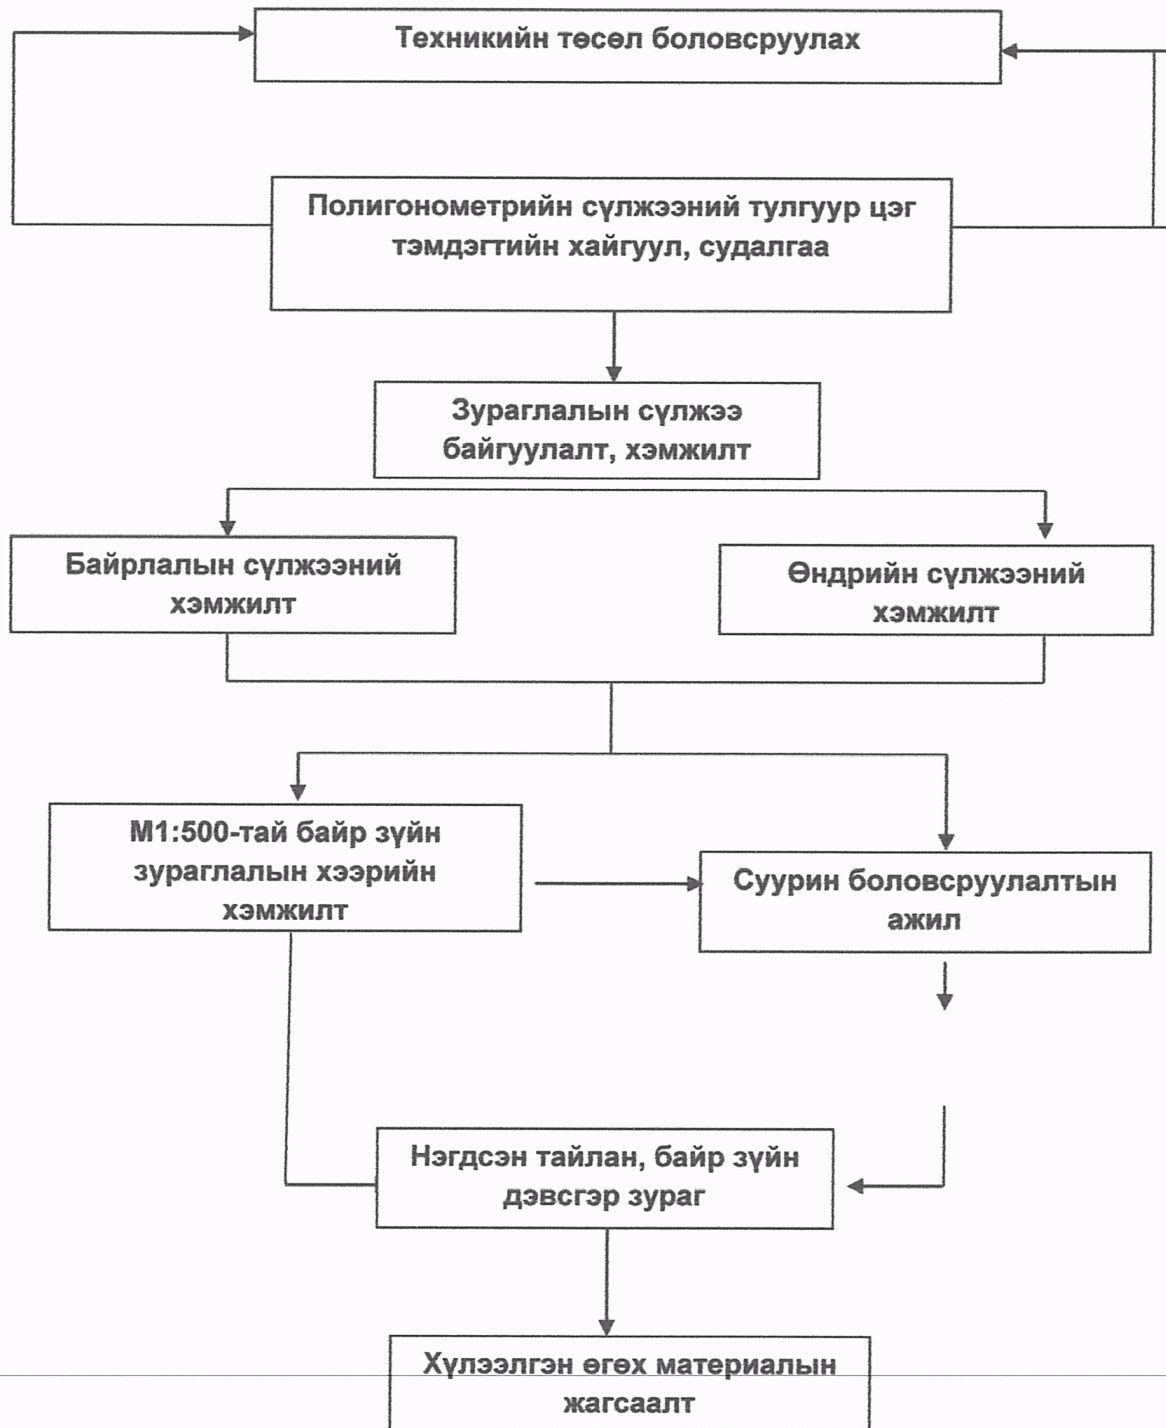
Техникийн төсөл боловсруулах

Полигонометрийн сүлжээний тулгуур цэг тэмдэгтийн хайгуул, судалгаа

Зураглалын сүлжээ байгуулалт, хэмжилт

Байрлалын сүлжээний хэмжилт

Өндрийн сүлжээний хэмжилт

М1:500-тай байр зүйн зураглалын хээрийн хэмжилт

Суурин боловсруулалтын ажил

Нэгдсэн тайлан, байр зүйн дэвсгэр зураг

Хүлээлгэн өгөх материалын жагсаалт